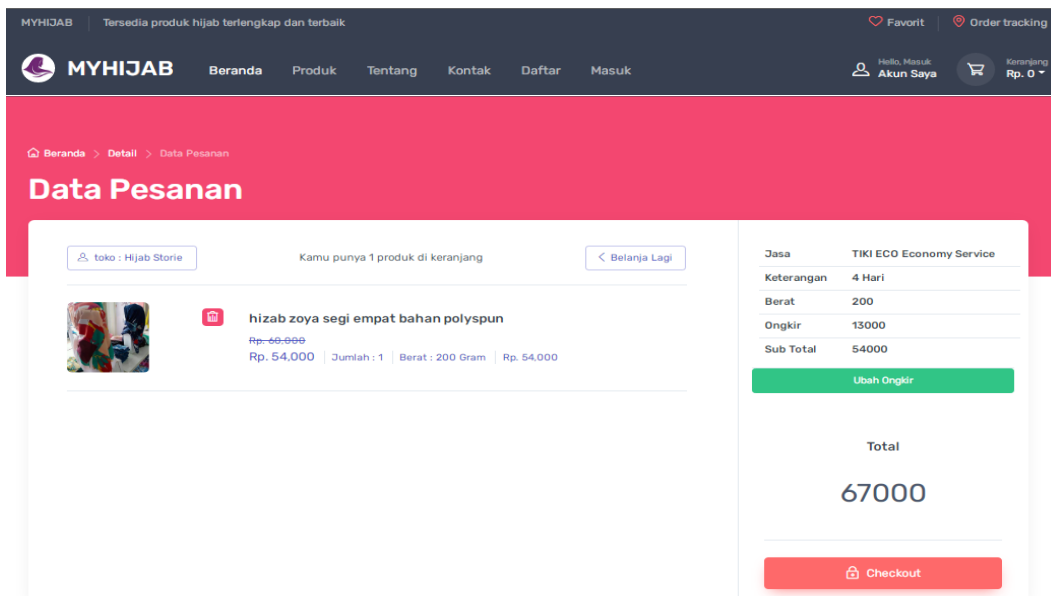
MYHIJAB | Tersedia produk hijab terlengkap dan terbaik

Favorit | Order tracking

MYHIJAB Beranda Produk Tentang Kontak Daftar Masuk

Hello, Masuk
Akun Saya

Keranjang
Rp. 0

Beranda > Detail > Data Pesanan

Data Pesanan

toko : Hijab Storie

Kamu punya 1 produk di keranjang

Belanja Lagi

hizab zoya segi empat bahan polyspun

~~Rp. 60.000~~

Rp. 54.000 | Jumlah : 1 | Berat : 200 Gram | Rp. 54.000

| | |
|---|---|
| Jasa | TIKI ECO Economy Service |
| Keterangan | 4 Hari |
| Berat | 200 |
| Ongkir | 13000 |
| Sub Total | 54000 |

Ubah Ongkir

Total

67000

Checkout